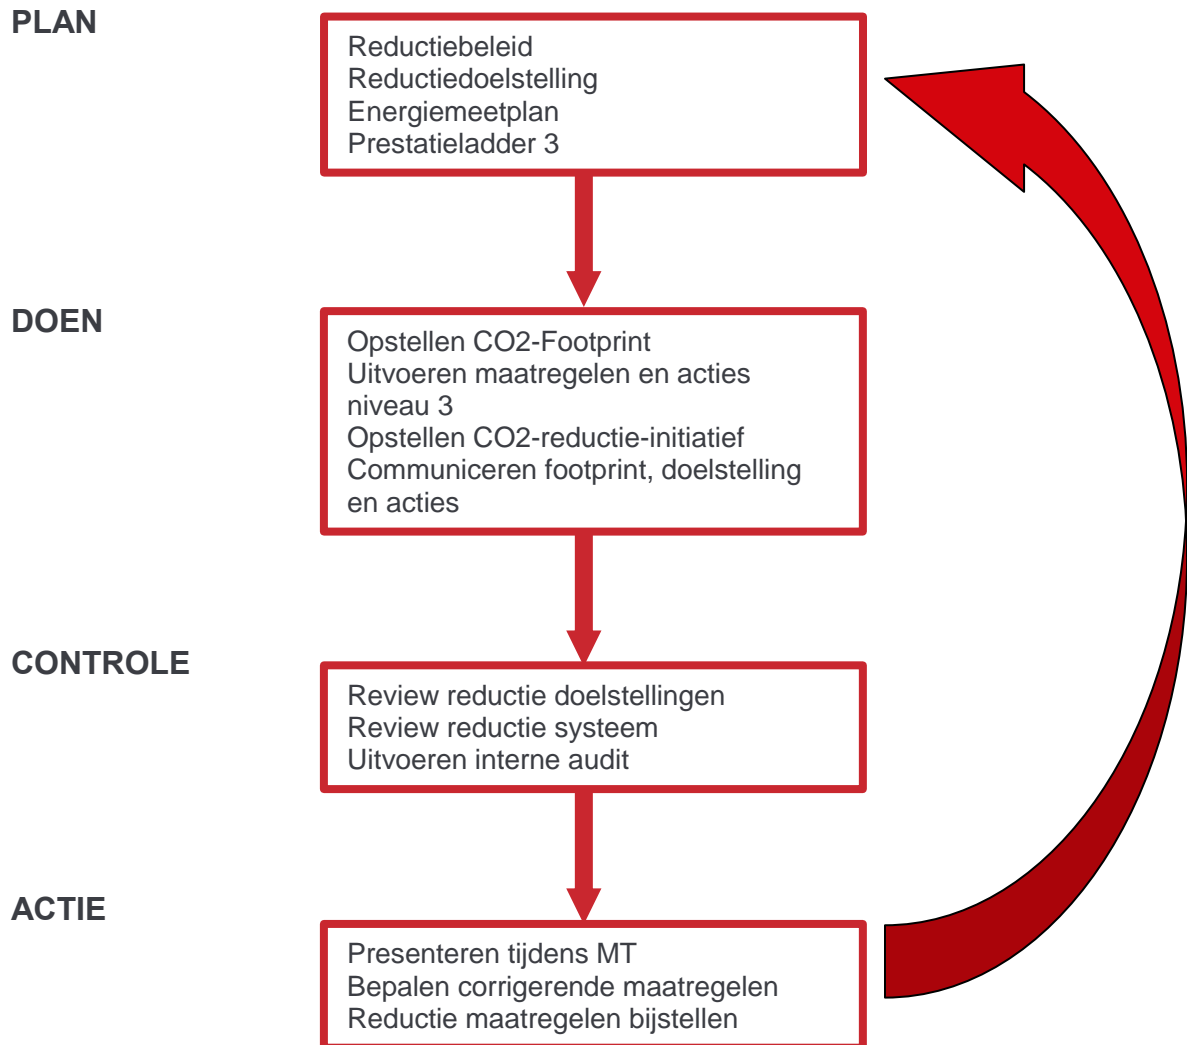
PLAN

Reductiebeleid
Reductiedoelstelling
Energiemeetplan
Prestatieladder 3

DOEN

Opstellen CO2-Footprint
Uitvoeren maatregelen en acties niveau 3
Opstellen CO2-reductie-initiatief
Communiceren footprint, doelstelling en acties

CONTROLE

Review reductie doelstellingen
Review reductie systeem
Uitvoeren interne audit

ACTIE

Presenteren tijdens MT
Bepalen corrigerende maatregelen
Reductie maatregelen bijstellen